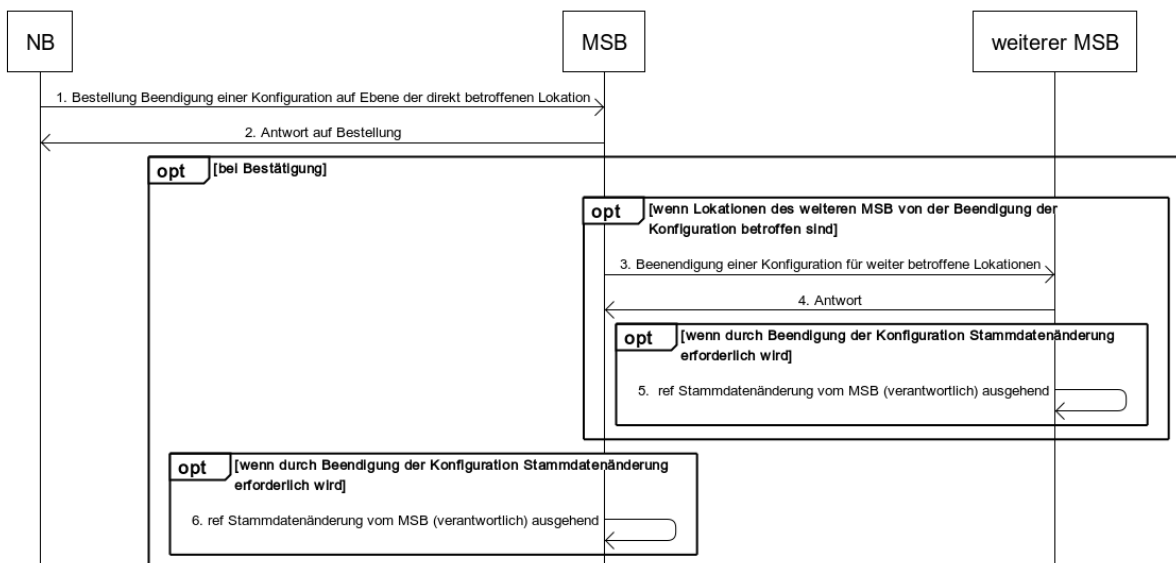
NB

MSB

weiterer MSB

1. Bestellung Beendigung einer Konfiguration auf Ebene der direkt betroffenen Lokation

2. Antwort auf Bestellung

opt [bei Bestätigung]

opt [wenn Lokationen des weiteren MSB von der Beendigung der Konfiguration betroffen sind]

3. Beenendigung einer Konfiguration für weiter betroffene Lokationen

4. Antwort

opt [wenn durch Beendigung der Konfiguration Stammdatenänderung erforderlich wird]

5. ref Stammdatenänderung vom MSB (verantwortlich) ausgehend

opt [wenn durch Beendigung der Konfiguration Stammdatenänderung erforderlich wird]

6. ref Stammdatenänderung vom MSB (verantwortlich) ausgehend